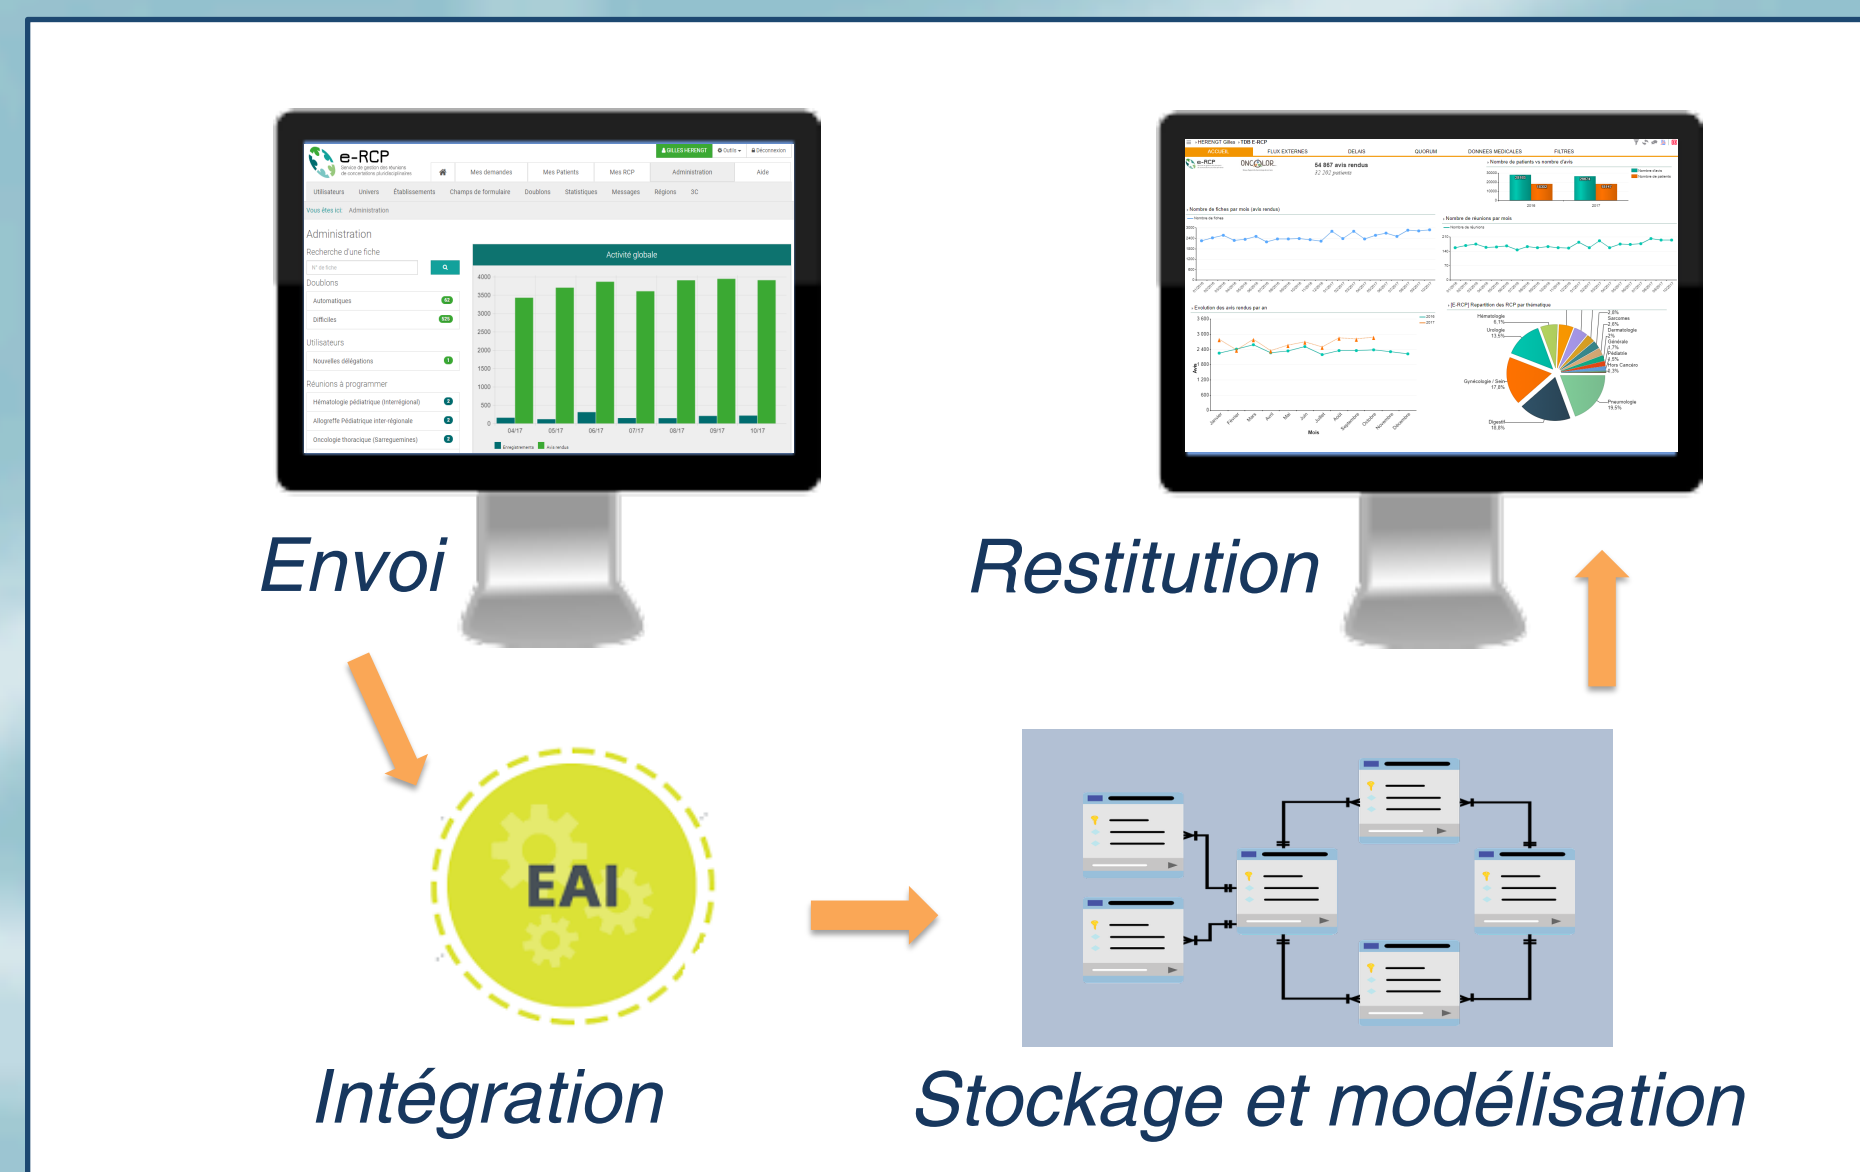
e-RCP
Service de gestion des réunions de concertations pluridisciplinaires

GILLES HERENGT | Outils | Déconnexion

Mes demandes | Mes Patients | Mes RCP | Administration | Aide

Utilisateurs | Univers | Établissements | Champs de formulaire | Doublons | Statistiques | Messages | Régions | 3C

Vous êtes ici: Administration

Administration

Recherche d'une fiche

N° de fiche

Doublons

Automatiques

Difficiles

Utilisateurs

Nouvelles délégations

Réunions à programmer

Hématologie pédiatrique (Interrégional)

Allogreffe Pédiatrique inter-régionale

Oncologie thoracique (Sarreguemines)

Activité globale

4000
3500
3000
2500
2000
1500
1000
500
0

04/17 05/17 06/17 07/17 08/17 09/17 10/17

Enregistrements Avis rendus

ACCUEIL | FLUX EXTERNES | DELAIS | QUORUM | DONNEES MEDICALES | FILTRES

e-RCP

ONCOLOR

54 867 avis rendus

Nombre de patients vs nombre d'avis

Nombre de fiches par mois (avis rendus)

Nombre de réunions par mois

Evolution des avis rendus par an

[E-RCP] Répartition des RCP par thématique

Hématologie

Urologie

Sarcomes

Dermatologie

Générale

Pédiatrie

Hors Cancéro

Gynécologie / Sein

Pneumologie

Digestif

Mois

Envoi

Restitution

EAI

Intégration

Stockage et modélisation